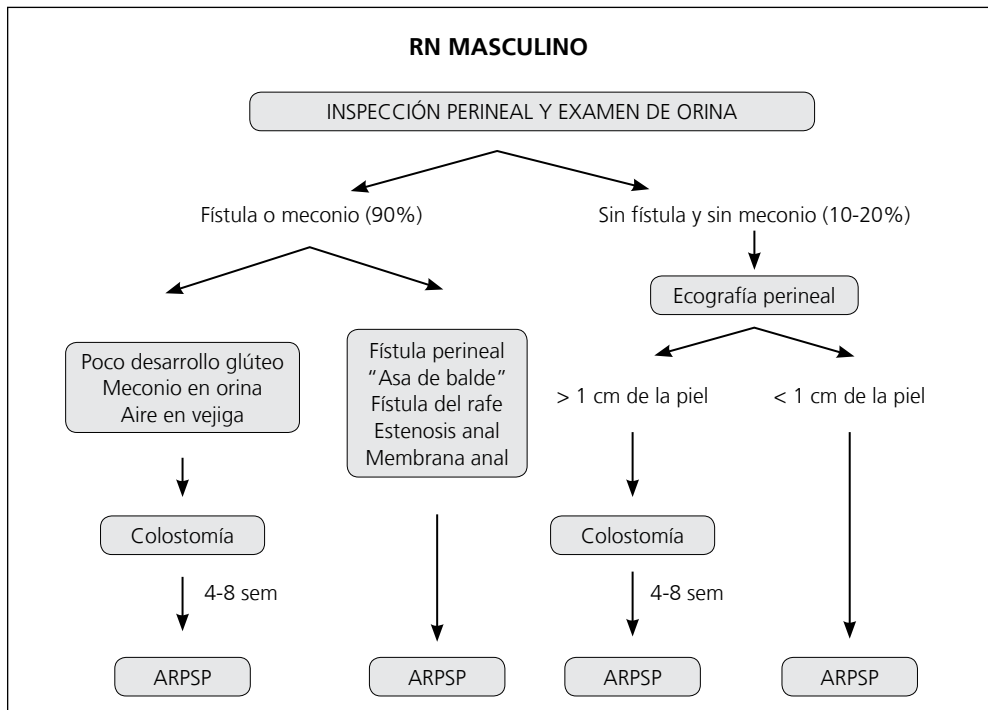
RN MASCULINO

INSPECCIÓN PERINEAL Y EXAMEN DE ORINA

Fístula o meconio (90%)

Sin fístula y sin meconio (10-20%)

Ecografía perineal

Poco desarrollo glúteo
Meconio en orina
Aire en vejiga

Fístula perineal
"Asa de balde"
Fístula del rafe
Estenosis anal
Membrana anal

> 1 cm de la piel

< 1 cm de la piel

Colostomía

4-8 sem

ARPSP

ARPSP

Colostomía

4-8 sem

ARPSP

ARPSP